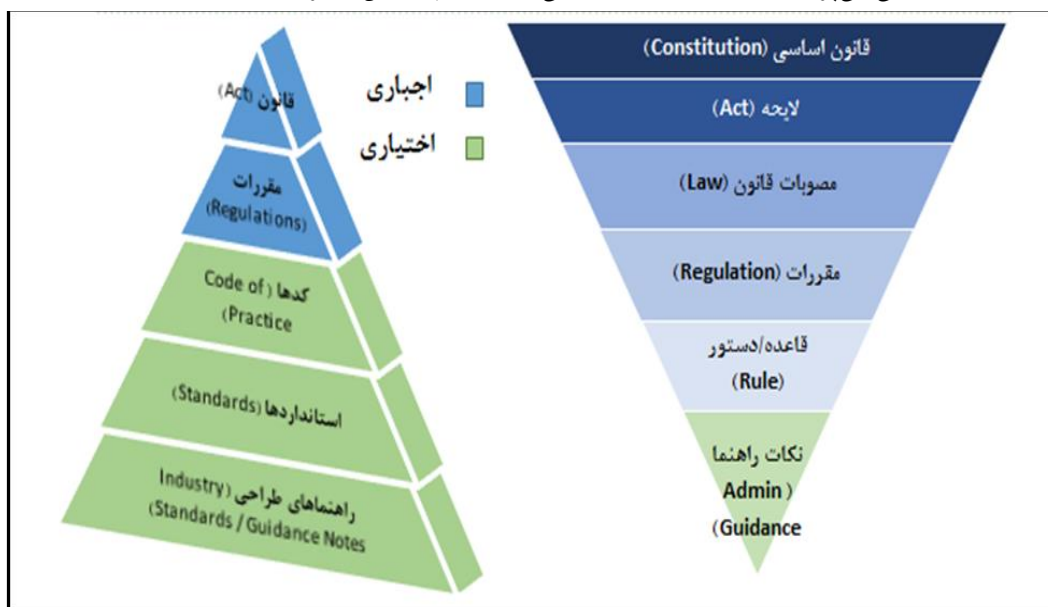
قانون اساسی (Constitution)

لایحه (Act)

مصوبات قانون (Law)

مقررات (Regulation)

قاعده/دستور (Rule)

نکات راهنما (Admin Guidance)

اجباری

اختیاری

قانون (Act)

مقررات (Regulations)

کدها (Code of Practice)

استانداردها (Standards)

راهنماهای طراحی (Industry Standards / Guidance Notes)